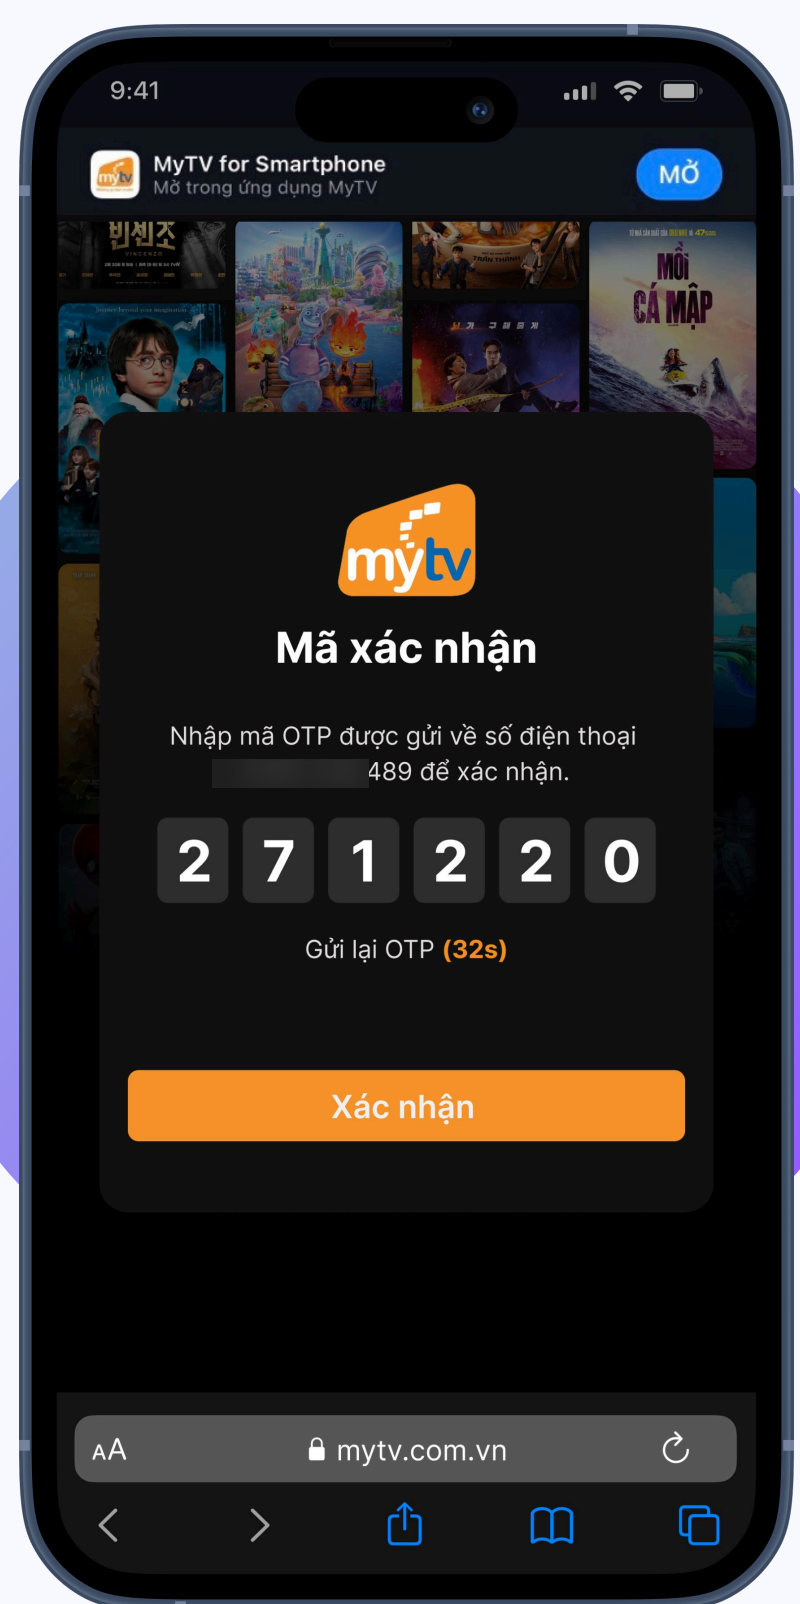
9:41

MyTV for Smartphone
Mở trong ứng dụng MyTV

Mở

빈센조

MỒI CÁ MẬP

mytv

Mã xác nhận

Nhập mã OTP được gửi về số điện thoại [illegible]489 để xác nhận.

2 7 1 2 2 0

Gửi lại OTP (32s)

Xác nhận

AA mytv.com.vn